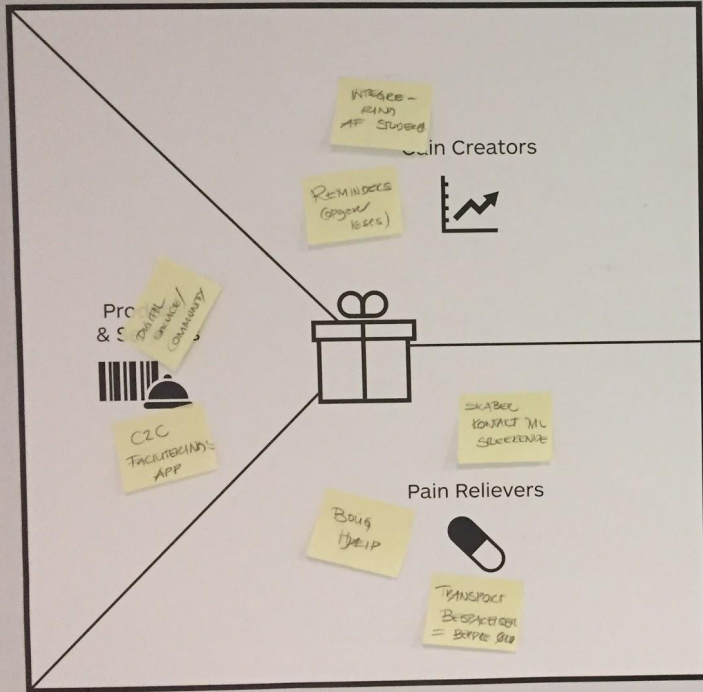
INTEGRE-RING AF STUDERS

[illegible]ain Creators

REMINDERS (OPGAVER/ LEKS)

Pro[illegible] & S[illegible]s

DIGITAL SERVICE/ COMMUNITY

C2C FACILITERINGS APP

SKABER KONTAKT TIL SÆLGENDE

Pain Relievers

BOLIG HJÆLP

TRANSPORT BESPARELSER = BEDRE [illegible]